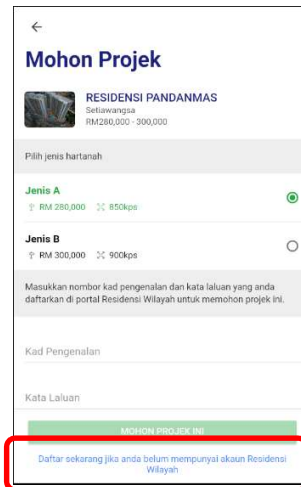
←

Mohon Projek

RESIDENSI PANDANMAS
Setiawangsa
RM280,000 - 300,000

Pilih jenis hartanah

Jenis A
RM 280,000 850kps

Jenis B
RM 300,000 900kps

Masukkan nombor kad pengenalan dan kata laluan yang anda daftarkan di portal Residensi Wilayah untuk memohon projek ini.

Kad Pengenalan

Kata Laluan

MOHON PROJEK INI

Daftar sekarang jika anda belum mempunyai akaun Residensi Wilayah